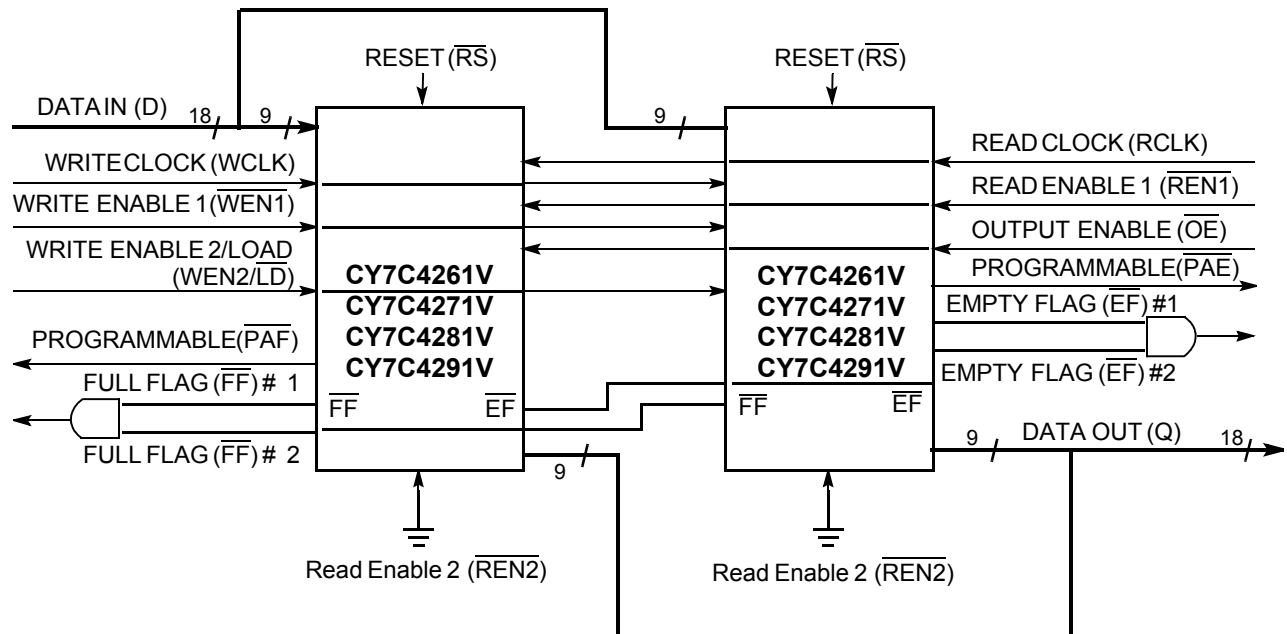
RESET ($\overline{RS}$)

RESET ($\overline{RS}$)

DATA IN (D) 18 9

9

WRITE CLOCK (WCLK)

WRITE ENABLE 1 ($\overline{WEN1}$)

WRITE ENABLE 2/LOAD (WEN2/$\overline{LD}$)

PROGRAMMABLE($\overline{PAF}$)

FULL FLAG ($\overline{FF}$) # 1

FULL FLAG ($\overline{FF}$) # 2

CY7C4261V
CY7C4271V
CY7C4281V
CY7C4291V

$\overline{FF}$ $\overline{EF}$

9

READ CLOCK (RCLK)

READ ENABLE 1 ($\overline{REN1}$)

OUTPUT ENABLE ($\overline{OE}$)

PROGRAMMABLE($\overline{PAE}$)

EMPTY FLAG ($\overline{EF}$) #1

EMPTY FLAG ($\overline{EF}$) #2

CY7C4261V
CY7C4271V
CY7C4281V
CY7C4291V

$\overline{FF}$ $\overline{EF}$

9 DATA OUT (Q) 18

Read Enable 2 ($\overline{REN2}$)

Read Enable 2 ($\overline{REN2}$)